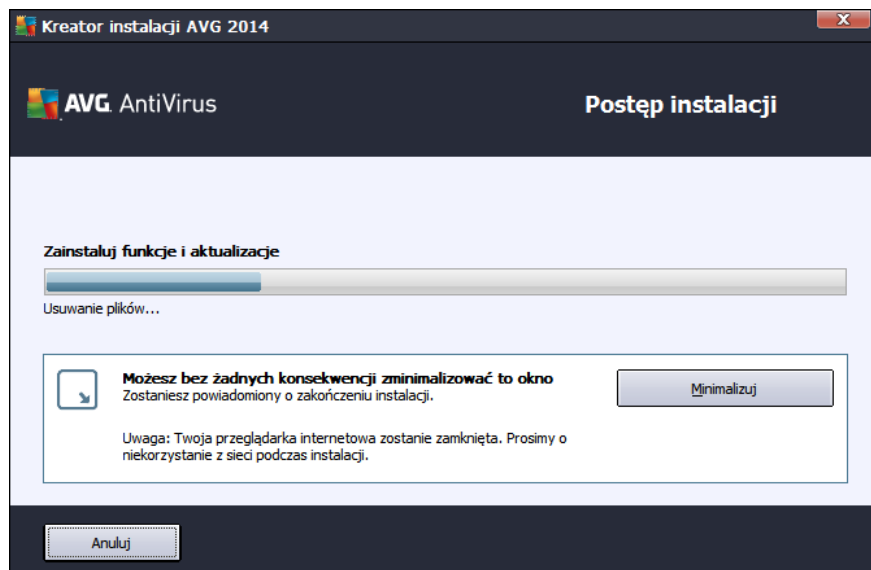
Kreator instalacji AVG 2014

AVG AntiVirus

Postęp instalacji

Zainstaluj funkcje i aktualizacje

Usuwanie plików...

Możesz bez żadnych konsekwencji zminimalizować to okno
Zostaniesz powiadomiony o zakończeniu instalacji.

Minimalizuj

Uwaga: Twoja przeglądarka internetowa zostanie zamknięta. Prosimy o niekorzystanie z sieci podczas instalacji.

Anuluj